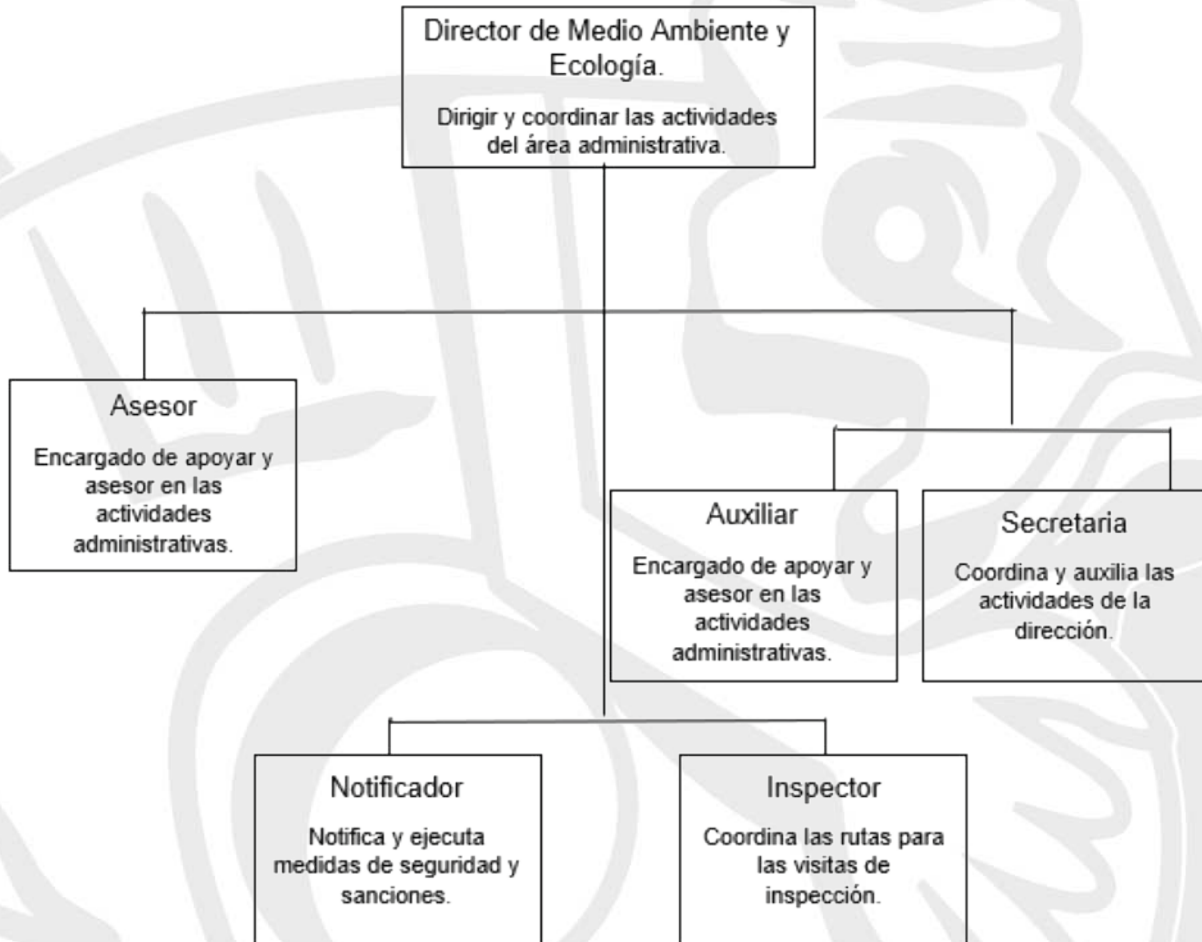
Director de Medio Ambiente y Ecología.

Dirigir y coordinar las actividades del área administrativa.

Asesor

Encargado de apoyar y asesor en las actividades administrativas.

Auxiliar

Encargado de apoyar y asesor en las actividades administrativas.

Secretaria

Coordina y auxilia las actividades de la dirección.

Notificador

Notifica y ejecuta medidas de seguridad y sanciones.

Inspector

Coordina las rutas para las visitas de inspección.